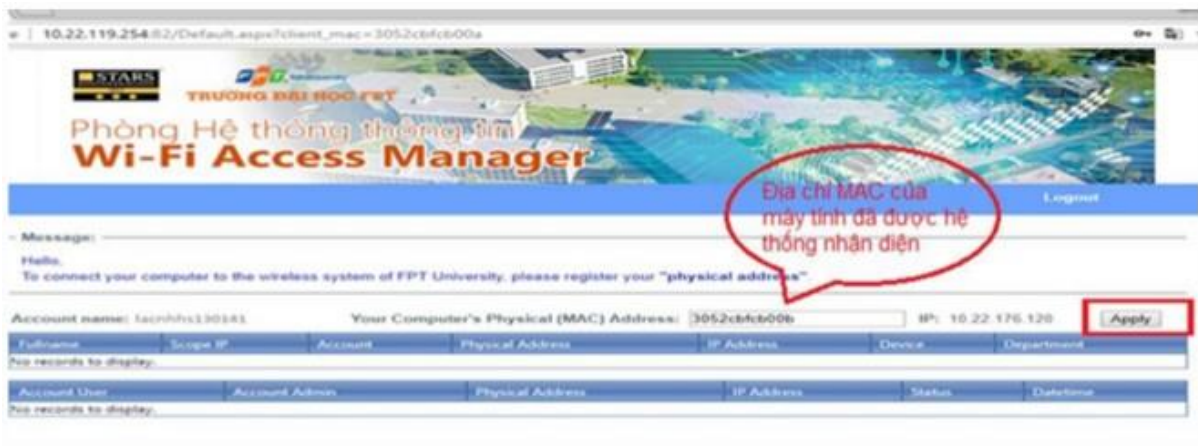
10.22.119.254:82/Default.aspx?client_mac=3052cbfcb00a

STARS

FPT

TRƯỜNG ĐẠI HỌC FPT

Phòng Hệ thống thông tin
Wi-Fi Access Manager

Địa chỉ MAC của máy tính đã được hệ thống nhận diện

Logout

Message:

Hello,
To connect your computer to the wireless system of FPT University, please register your "physical address"

Account name: lacnhhs130141

Your Computer's Physical (MAC) Address: 3052cbfcb00b

IP: 10.22.176.120

Apply

| Fullname | Scope IP | Account | Physical Address | IP Address | Device | Department |
|---|---|---|---|---|---|---|
| No records to display. | | | | | | |

| Account User | Account Admin | Physical Address | IP Address | Status | Datetime |
|---|---|---|---|---|---|
| No records to display. | | | | | |